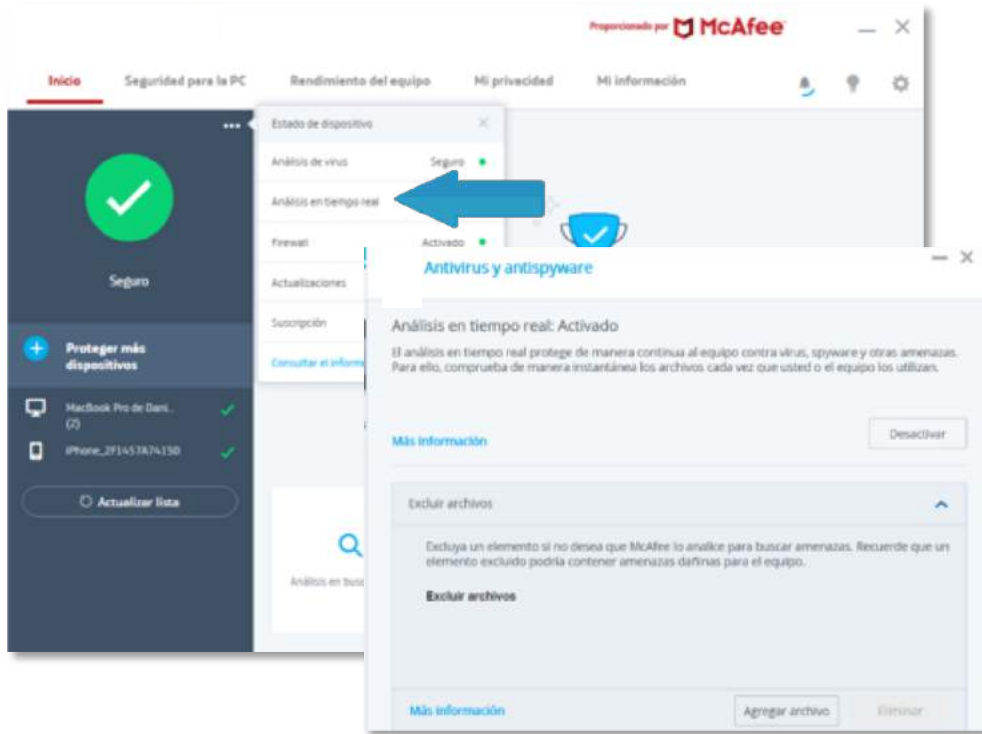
Proporcionado por McAfee

Inicio Seguridad para la PC Rendimiento del equipo Mi privacidad Mi información

Seguro

Proteger más dispositivos

MacBook Pro de Dani... (2)

iPhone_2F1457A74150

Actualizar lista

Estado de dispositivo

Análisis de virus Seguro

Análisis en tiempo real

Firewall Activado

Actualizaciones

Suscripción

Consultar el inform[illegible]

Análisis en busc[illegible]

Antivirus y antispyware

Análisis en tiempo real: Activado

El análisis en tiempo real protege de manera continua al equipo contra virus, spyware y otras amenazas. Para ello, comprueba de manera instantánea los archivos cada vez que usted o el equipo los utilizan.

Más información

Desactivar

Excluir archivos

Excluya un elemento si no desea que McAfee lo analice para buscar amenazas. Recuerde que un elemento excluido podría contener amenazas dañinas para el equipo.

Excluir archivos

Más información

Agregar archivo

Eliminar